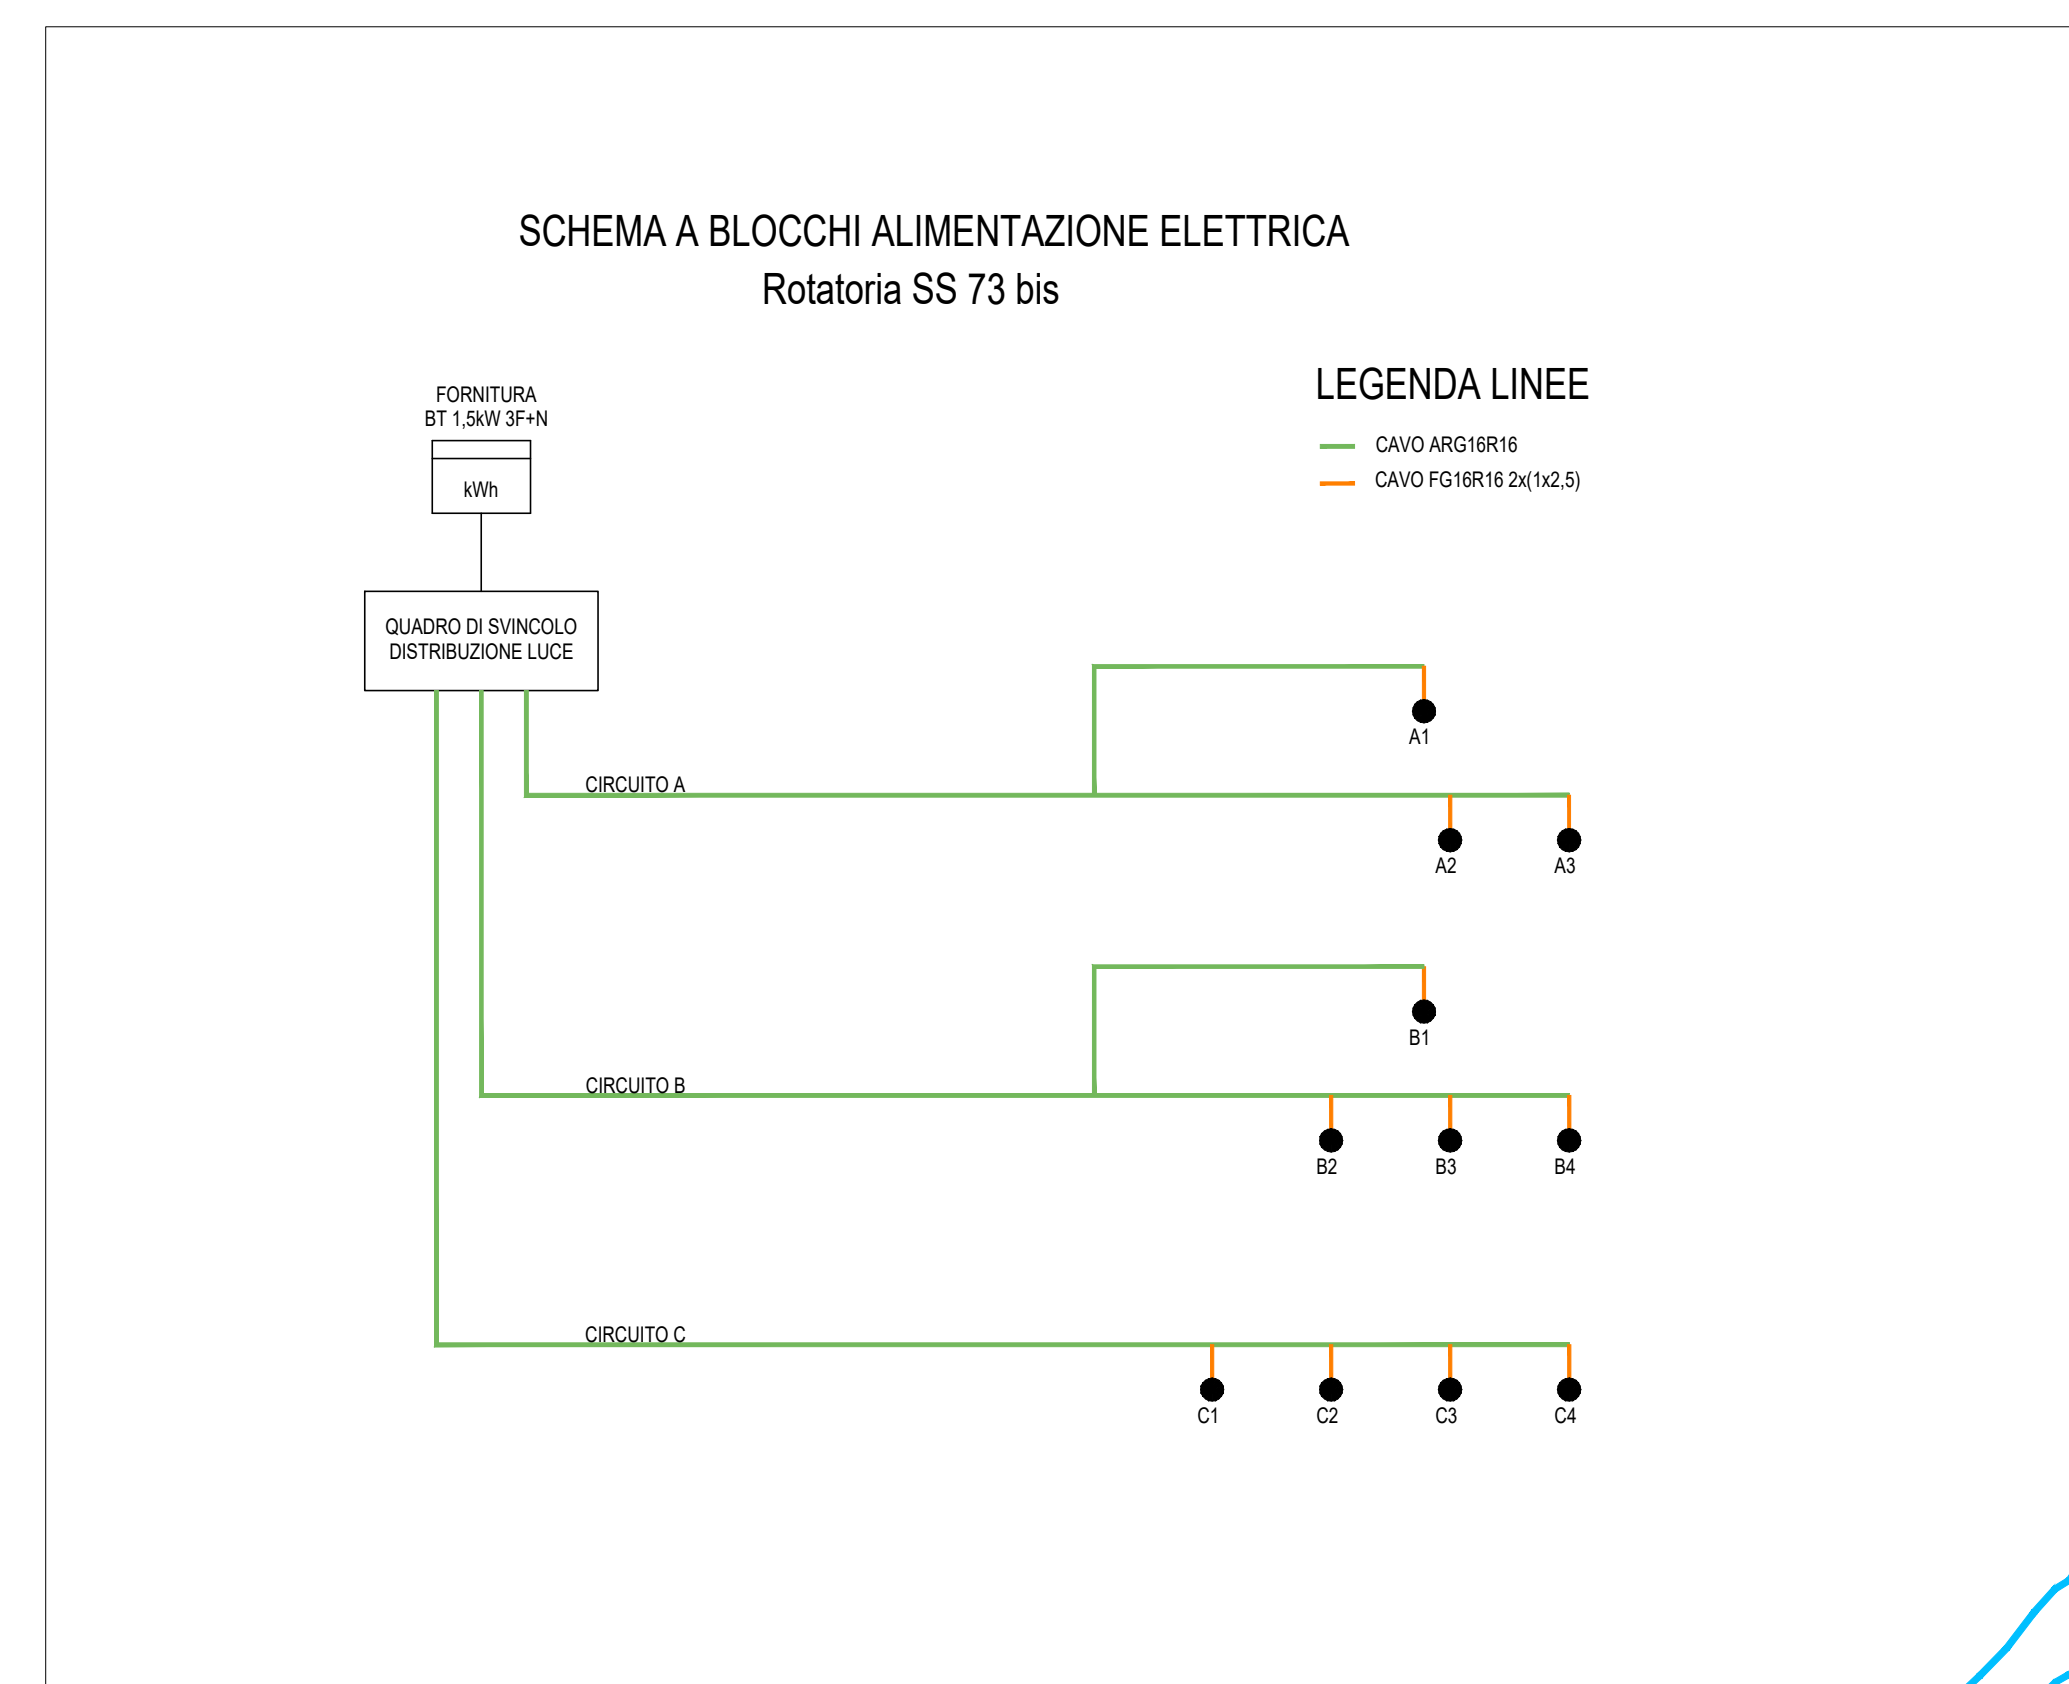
SCHEMA A BLOCCHI ALIMENTAZIONE ELETTRICA
Rotatoria SS 73 bis

LEGENDA LINEE
CAVO ARG16R16
CAVO FG16R16 2x(1x2,5)

FORNITURA
BT 1,5kW 3F+N

kWh

QUADRO DI SVINCOLO
DISTRIBUZIONE LUCE

CIRCUITO A
A1
A2
A3

CIRCUITO B
B1
B2
B3
B4

CIRCUITO C
C1
C2
C3
C4